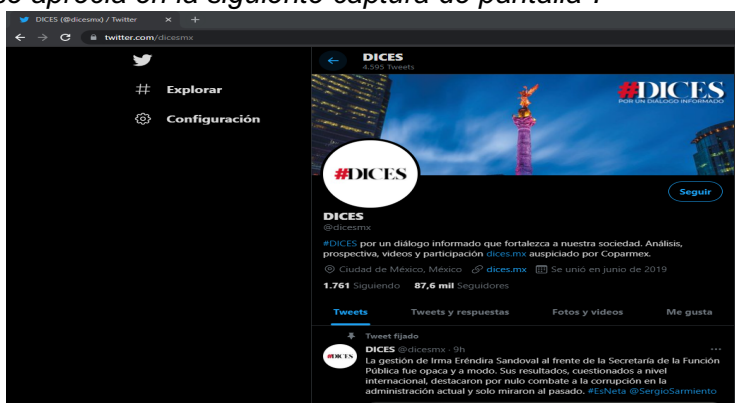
se aprecia en la siguiente captura de pantalla":

DICES (@dicesmx) / Twitter ×

twitter.com/dicesmx

Explorar

Configuración

DICES
4.595 Tweets

#DICES
POR UN DIÁLOGO INFORMADO

#DICES

Seguir

DICES
@dicesmx

#DICES por un diálogo informado que fortalezca a nuestra sociedad. Análisis, prospectiva, videos y participación dices.mx auspiciado por Coparmex.

Ciudad de México, México dices.mx Se unió en junio de 2019

1.761 Siguiendo 87,6 mil Seguidores

Tweets Tweets y respuestas Fotos y videos Me gusta

Tweet fijado

#DICES

DICES @dicesmx · 9h

La gestión de Irma Eréndira Sandoval al frente de la Secretaría de la Función Pública fue opaca y a modo. Sus resultados, cuestionados a nivel internacional, destacaron por nulo combate a la corrupción en la administración actual y solo miraron al pasado. #EsNeta @SergioSarmiento